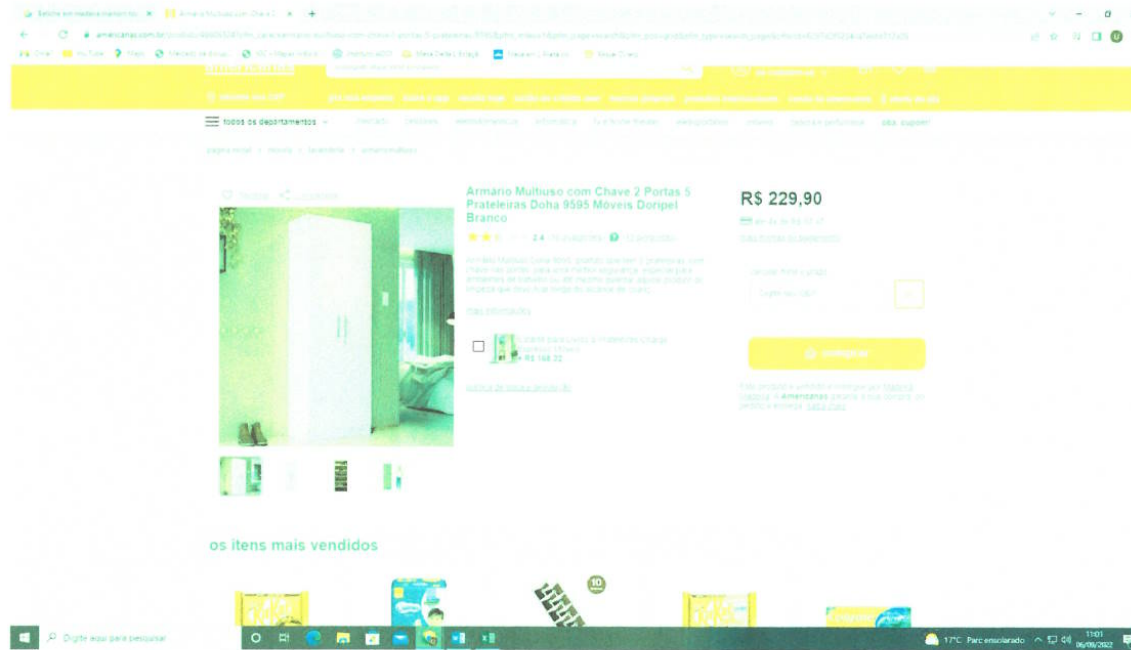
Armario Multiuso com Chave 2 Portas 5 Prateleiras Doha 9595 Móveis Doripel Branco

R$ 229,90

todos os departamentos

2.4

compartilhar

os itens mais vendidos

Digite aqui para pesquisar

17°C Parc ensolarado

11:01
06/06/2022